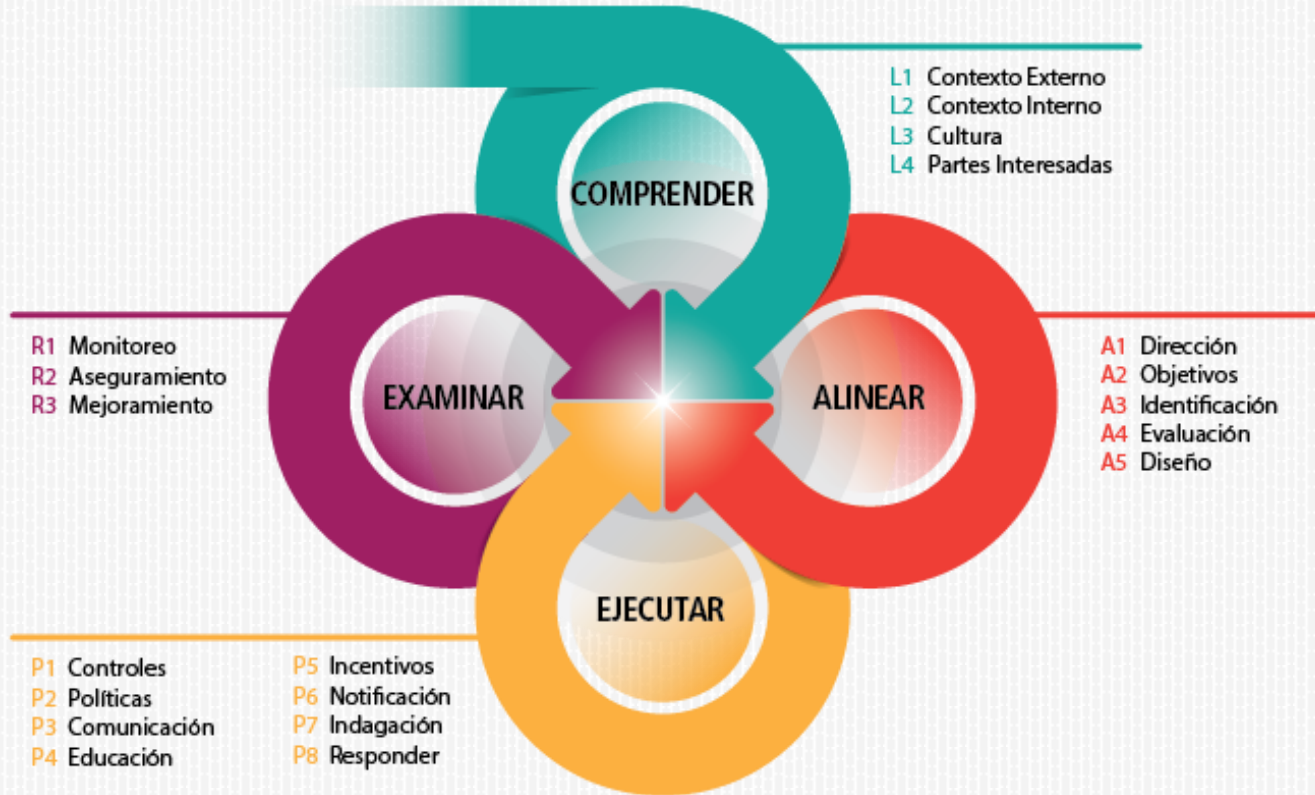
COMPRENDER

L1 Contexto Externo
L2 Contexto Interno
L3 Cultura
L4 Partes Interesadas

EXAMINAR

R1 Monitoreo
R2 Aseguramiento
R3 Mejoramiento

ALINEAR

A1 Dirección
A2 Objetivos
A3 Identificación
A4 Evaluación
A5 Diseño

EJECUTAR

P1 Controles
P2 Políticas
P3 Comunicación
P4 Educación

P5 Incentivos
P6 Notificación
P7 Indagación
P8 Responder